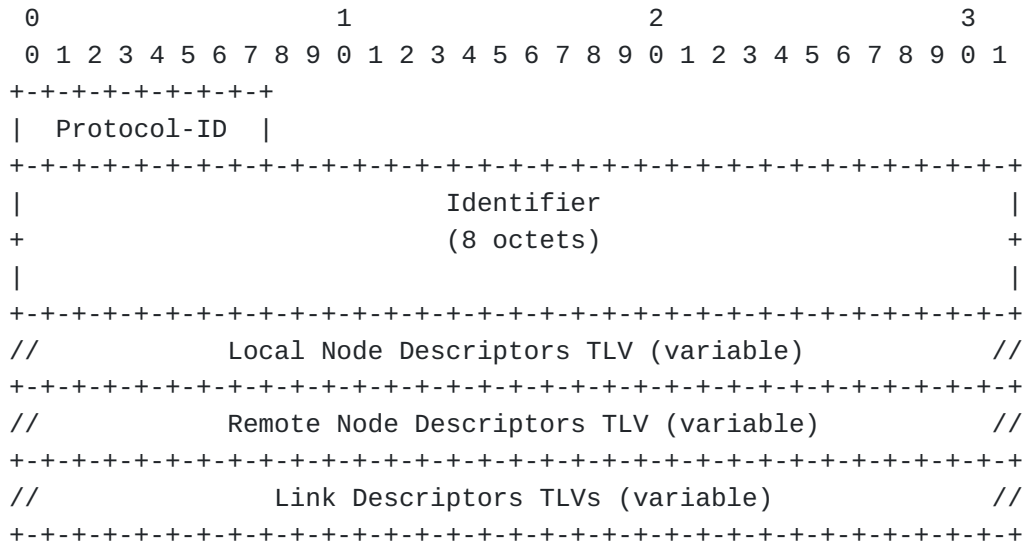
0                   1                   2                   3
0 1 2 3 4 5 6 7 8 9 0 1 2 3 4 5 6 7 8 9 0 1 2 3 4 5 6 7 8 9 0 1
+-+-+-+-+-+-+-+-+
|  Protocol-ID  |
+-+-+-+-+-+-+-+-+-+-+-+-+-+-+-+-+-+-+-+-+-+-+-+-+-+-+-+-+-+-+-+-+
|                           Identifier                          |
+                           (8 octets)                          +
|                                                               |
+-+-+-+-+-+-+-+-+-+-+-+-+-+-+-+-+-+-+-+-+-+-+-+-+-+-+-+-+-+-+-+-+
//            Local Node Descriptors TLV (variable)            //
+-+-+-+-+-+-+-+-+-+-+-+-+-+-+-+-+-+-+-+-+-+-+-+-+-+-+-+-+-+-+-+-+
//            Remote Node Descriptors TLV (variable)           //
+-+-+-+-+-+-+-+-+-+-+-+-+-+-+-+-+-+-+-+-+-+-+-+-+-+-+-+-+-+-+-+-+
//              Link Descriptors TLVs (variable)               //
+-+-+-+-+-+-+-+-+-+-+-+-+-+-+-+-+-+-+-+-+-+-+-+-+-+-+-+-+-+-+-+-+